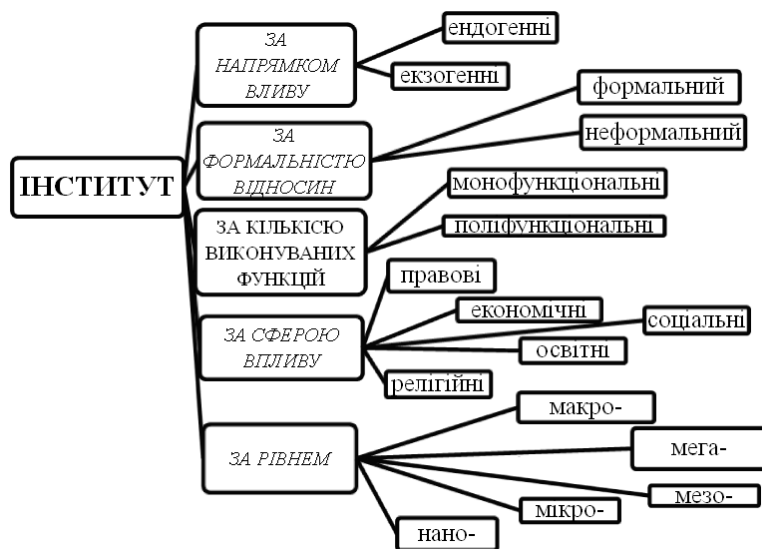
ІНСТИТУТ

ЗА НАПРЯМКОМ ВЛИВУ
ендогенні
екзогенні

ЗА ФОРМАЛЬНІСТЮ ВІДНОСИН
формальний
неформальний

ЗА КІЛЬКІСЮ ВІКОНУВАНІХ ФУНКЦІЙ
монофункціональні
поліфункціональні

ЗА СФЕРОЮ ВПЛИВУ
правові
економічні
соціальні
освітні
релігійні

ЗА РІВНЕМ
макро-
мега-
мезо-
мікро-
нано-